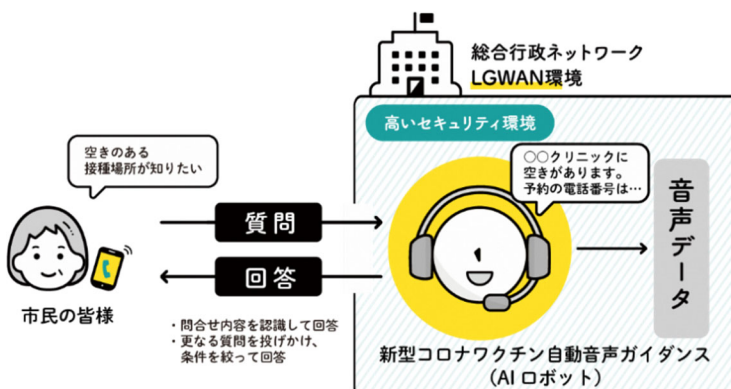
総合行政ネットワーク
LGWAN環境

高いセキュリティ環境

空きのある
接種場所が知りたい

○○クリニックに
空きがあります。
予約の電話番号は…

音声データ

質問

回答

市民の皆様

・問合せ内容を認識して回答
・更なる質問を投げかけ、
条件を絞って回答

新型コロナワクチン自動音声ガイダンス
（AI ロボット）